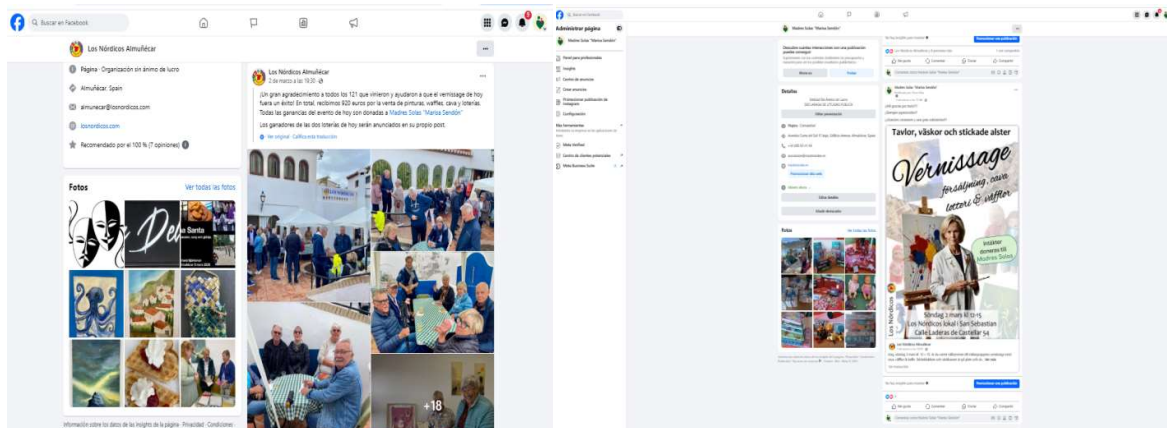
Q Buscar en Facebook

Los Nórdicos Almuñécar

Página · Organización sin ánimo de lucro

Almuñécar, Spain

almunecar@losnordicos.com

losnordicos.com

Recomendado por el 100 % (7 opiniones)

Fotos

Ver todas las fotos

Los Nórdicos Almuñécar
2 de marzo a las 16:30 ·

¡Un gran agradecimiento a todos los 121 que vinieron y ayudaron a que el vernissage de hoy fuera un éxito! En total, recibimos 920 euros por la venta de pinturas, waffles, cava y loterías. Todas las ganancias del evento de hoy son donadas a Madres Solas "Marisa Sendón".

Los ganadores de los dos loterías de hoy serán anunciados en su propio post.

Ver original · Califica esta traducción

+18

Información sobre los datos de las insights de la página · Privacidad · Condiciones

Administrar página

Madres Solas "Marisa Sendón"

Detalles

Fotos

Ver todas las fotos

Tavlor, väskor och stickade alster

Vernissage

försäljning, cava lotteri & våffor

Söndag 3 mars kl 12-15
Los Nórdicos lokal i San Sebastian
Calle Laderas de Castellar 54

Los Nórdicos

Publicar publicación